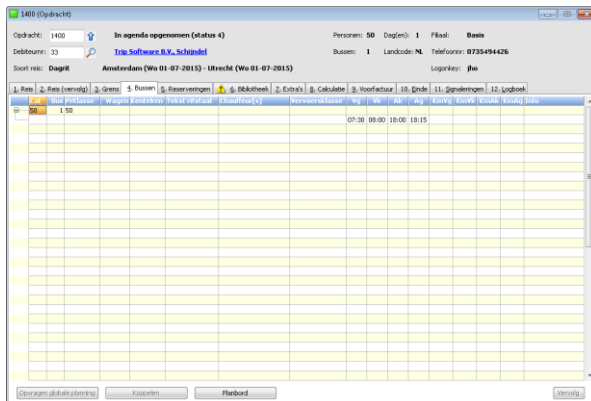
1400 (Opdracht)

Opdracht: 1400 In agenda opgenomen (status 4) Personen: 50 Dag(en): 1 Filiaal: Basis

Debiteurnr: 33 Trip Software B.V., Schijndel Bussen: 1 Landcode: NL Telefoonnr: 0735494426

Soort reis: Dagrit Amsterdam (Wo 01-07-2015) - Utrecht (Wo 01-07-2015) Logonkey: jho

1. Reis | 2. Reis (vervolg) | 3. Grens | 4. Bussen | 5. Reserveringen | 6. Bibliotheek | 7. Extra's | 8. Calculatie | 9. Voorfactuur | 10. Einde | 11. Signaleringen | 12. Logboek

| Pe | Bus | Pkklasse | Wagen | Kenteken | Tekst ritstaat | Chauffeur(s) | Vervoersklasse | Vg | Vk | Ak | Ag | KmVg | KmVk | KmAk | KmAg | Info |
|---|---|---|---|---|---|---|---|---|---|---|---|---|---|---|---|---|
| 50 | 1 | 50 | | | | | | | | | | | | | | |
| | | | | | | | | 07:30 | 08:00 | 18:00 | 18:15 | | | | | |

Opvragen globale planning | Koppelen | Planbord | Vervolg